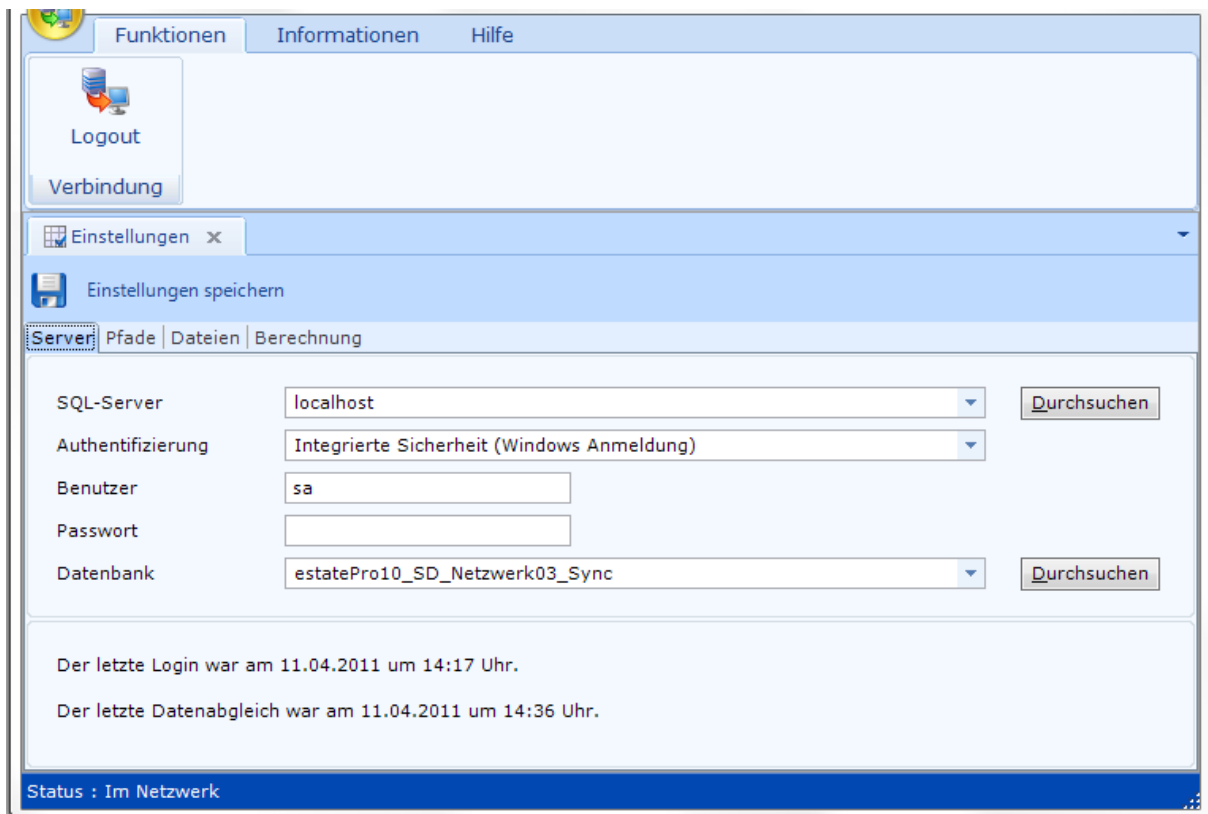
Funktionen Informationen Hilfe

Logout

Verbindung

Einstellungen ×

Einstellungen speichern

Server | Pfade | Dateien | Berechnung

SQL-Server localhost Durchsuchen

Authentifizierung Integrierte Sicherheit (Windows Anmeldung)

Benutzer sa

Passwort

Datenbank estatePro10_SD_Netzwerk03_Sync Durchsuchen

Der letzte Login war am 11.04.2011 um 14:17 Uhr.

Der letzte Datenabgleich war am 11.04.2011 um 14:36 Uhr.

Status : Im Netzwerk